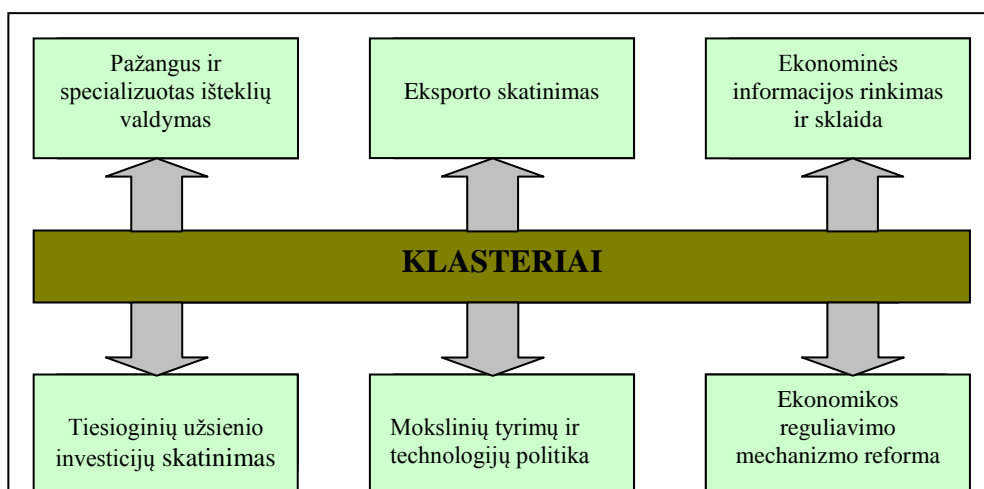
Pažangus ir specializuotas išteklių valdymas

Eksporto skatinimas

Ekonominės informacijos rinkimas ir sklaida

KLASTERIAI

Tiesioginių užsienio investicijų skatinimas

Mokslinių tyrimų ir technologijų politika

Ekonomikos reguliavimo mechanizmo reforma